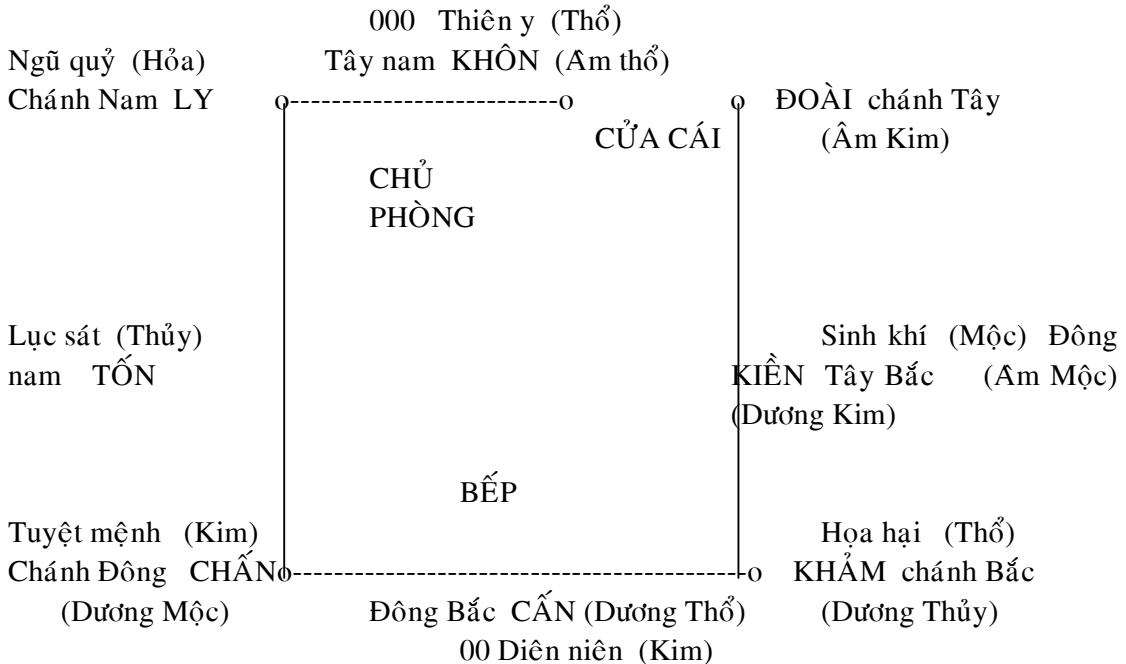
000 Thiên y (Thổ)
Tây nam KHÔN (Âm thổ)

Ngũ quỷ (Hỏa)
Chánh Nam LY

ĐOÀI chánh Tây
(Âm Kim)

CỬA CÁI

CHỦ PHÒNG

Lục sát (Thủy)
nam TỐN

Sinh khí (Mộc) Đông
KIỀN Tây Bắc (Âm Mộc)
(Dương Kim)

BẾP

Tuyệt mệnh (Kim)
Chánh Đông CHẤN
(Dương Mộc)

Họa hại (Thổ)
KHẢM chánh Bắc
(Dương Thủy)

Đông Bắc CẤN (Dương Thổ)
00 Diên niên (Kim)